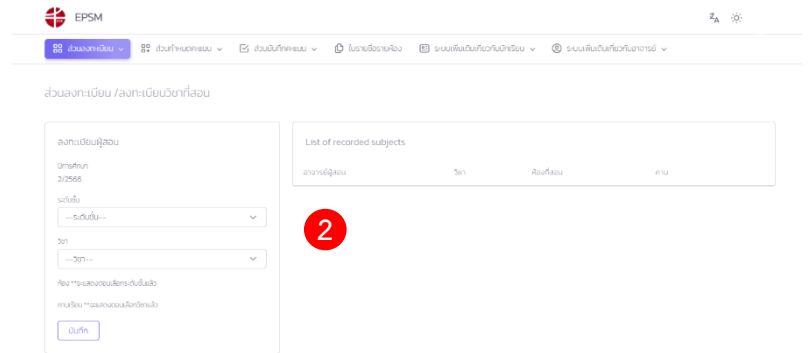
EPSM

ส่วนลงทะเบียน ส่วนกำหนดคะแนน ส่วนบันทึกคะแนน ใบรายชื่อรายห้อง ระบบเพิ่มเติมเกี่ยวกับนักเรียน ระบบเพิ่มเติมเกี่ยวกับอาจารย์

ส่วนลงทะเบียน /ลงทะเบียนวิชาที่สอน

ลงทะเบียนผู้สอน

ปีการศึกษา
2/2566

ระดับชั้น
---ระดับชั้น---

วิชา
---วิชา---

ห้อง **จะแสดงตอนเลือกระดับชั้นแล้ว

คาบเรียน **จะแสดงตอนเลือกวิชาแล้ว

บันทึก

List of recorded subjects

| อาจารย์ผู้สอน | วิชา | ห้องที่สอน | คาบ |
|---|---|---|---|

2